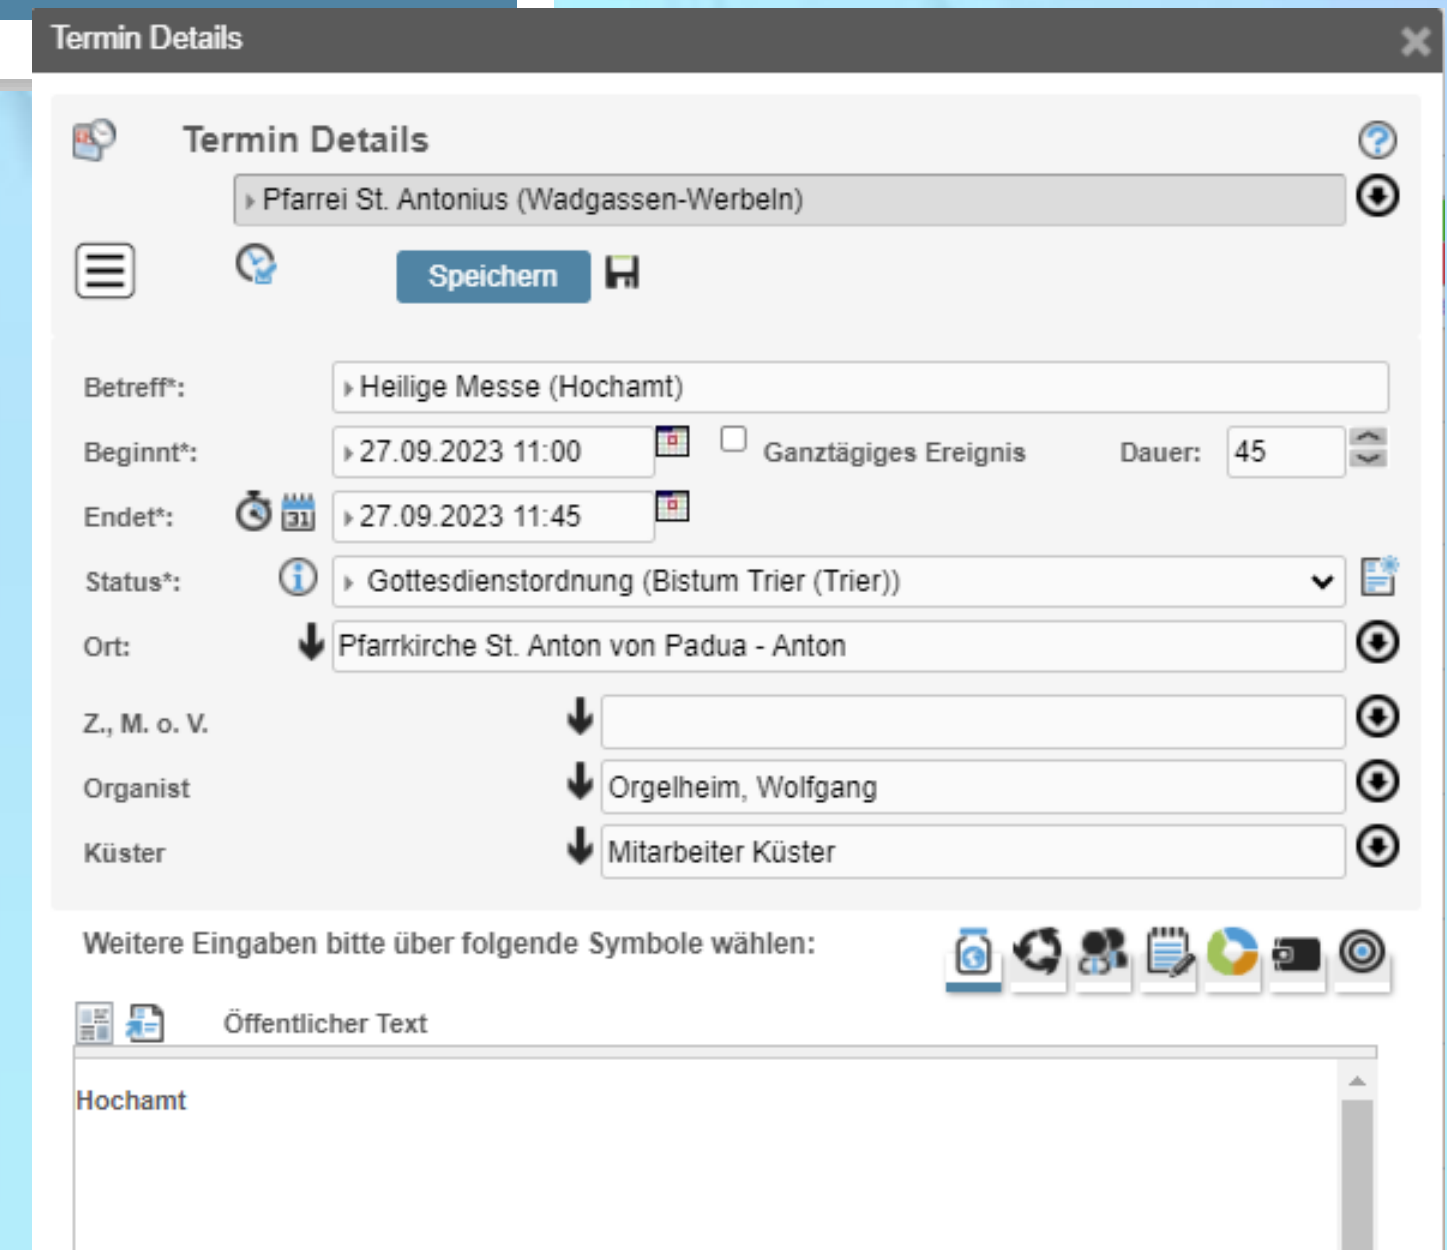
Termin Details

Termin Details

Pfarrei St. Antonius (Wadgassen-Werbeln)

Speichern

Betreff*: Heilige Messe (Hochamt)

Beginnt*: 27.09.2023 11:00 Ganztägiges Ereignis Dauer: 45

Endet*: 31 27.09.2023 11:45

Status*: Gottesdienstordnung (Bistum Trier (Trier))

Ort: Pfarrkirche St. Anton von Padua - Anton

Z., M. o. V.

Organist Orgelheim, Wolfgang

Küster Mitarbeiter Küster

Weitere Eingaben bitte über folgende Symbole wählen:

Öffentlicher Text

Hochamt